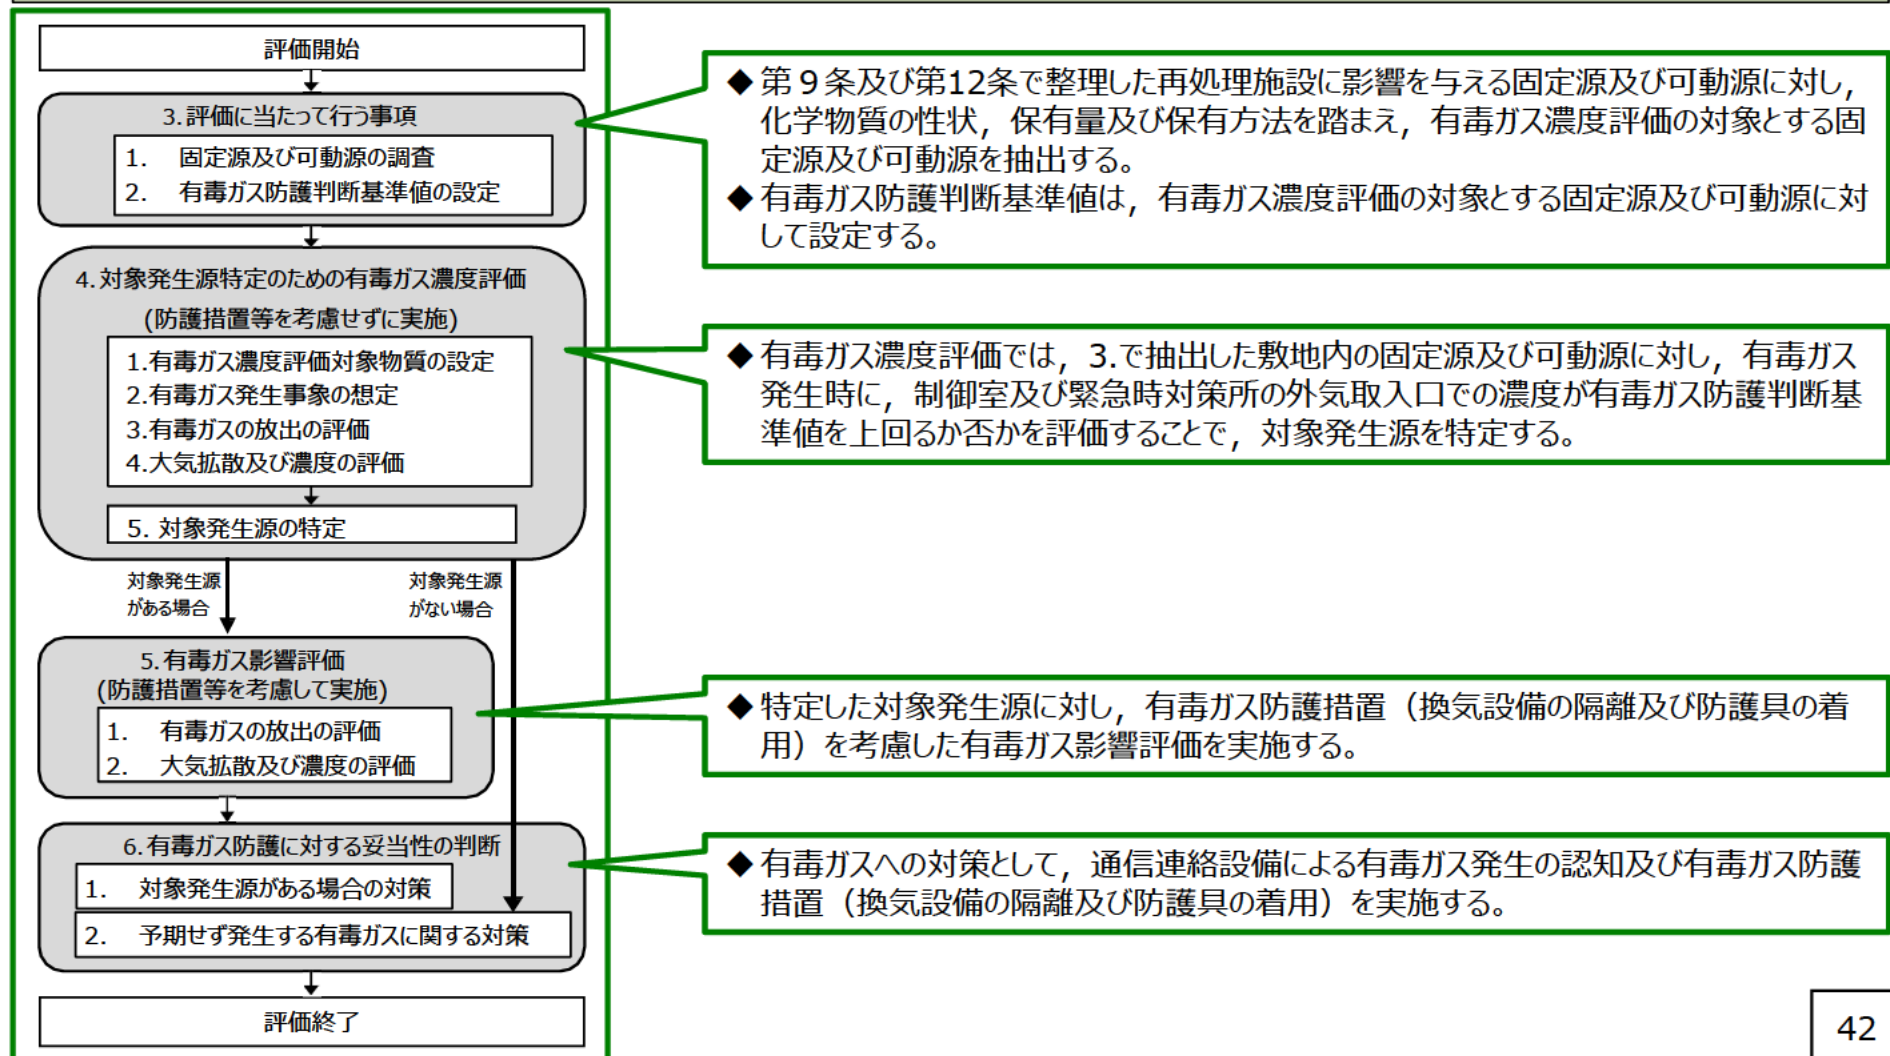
評価開始

3. 評価に当たって行う事項
1. 固定源及び可動源の調査
2. 有毒ガス防護判断基準値の設定

4. 対象発生源特定のための有毒ガス濃度評価
(防護措置等を考慮せずに実施)
1.有毒ガス濃度評価対象物質の設定
2.有毒ガス発生事象の想定
3.有毒ガスの放出の評価
4.大気拡散及び濃度の評価
5. 対象発生源の特定

対象発生源がある場合
対象発生源がない場合

5. 有毒ガス影響評価
(防護措置等を考慮して実施)
1. 有毒ガスの放出の評価
2. 大気拡散及び濃度の評価

6. 有毒ガス防護に対する妥当性の判断
1. 対象発生源がある場合の対策
2. 予期せず発生する有毒ガスに関する対策

評価終了

◆第９条及び第12条で整理した再処理施設に影響を与える固定源及び可動源に対し，化学物質の性状，保有量及び保有方法を踏まえ，有毒ガス濃度評価の対象とする固定源及び可動源を抽出する。
◆有毒ガス防護判断基準値は，有毒ガス濃度評価の対象とする固定源及び可動源に対して設定する。

◆有毒ガス濃度評価では，3.で抽出した敷地内の固定源及び可動源に対し，有毒ガス発生時に，制御室及び緊急時対策所の外気取入口での濃度が有毒ガス防護判断基準値を上回るか否かを評価することで，対象発生源を特定する。

◆特定した対象発生源に対し，有毒ガス防護措置（換気設備の隔離及び防護具の着用）を考慮した有毒ガス影響評価を実施する。

◆有毒ガスへの対策として，通信連絡設備による有毒ガス発生の認知及び有毒ガス防護措置（換気設備の隔離及び防護具の着用）を実施する。

42